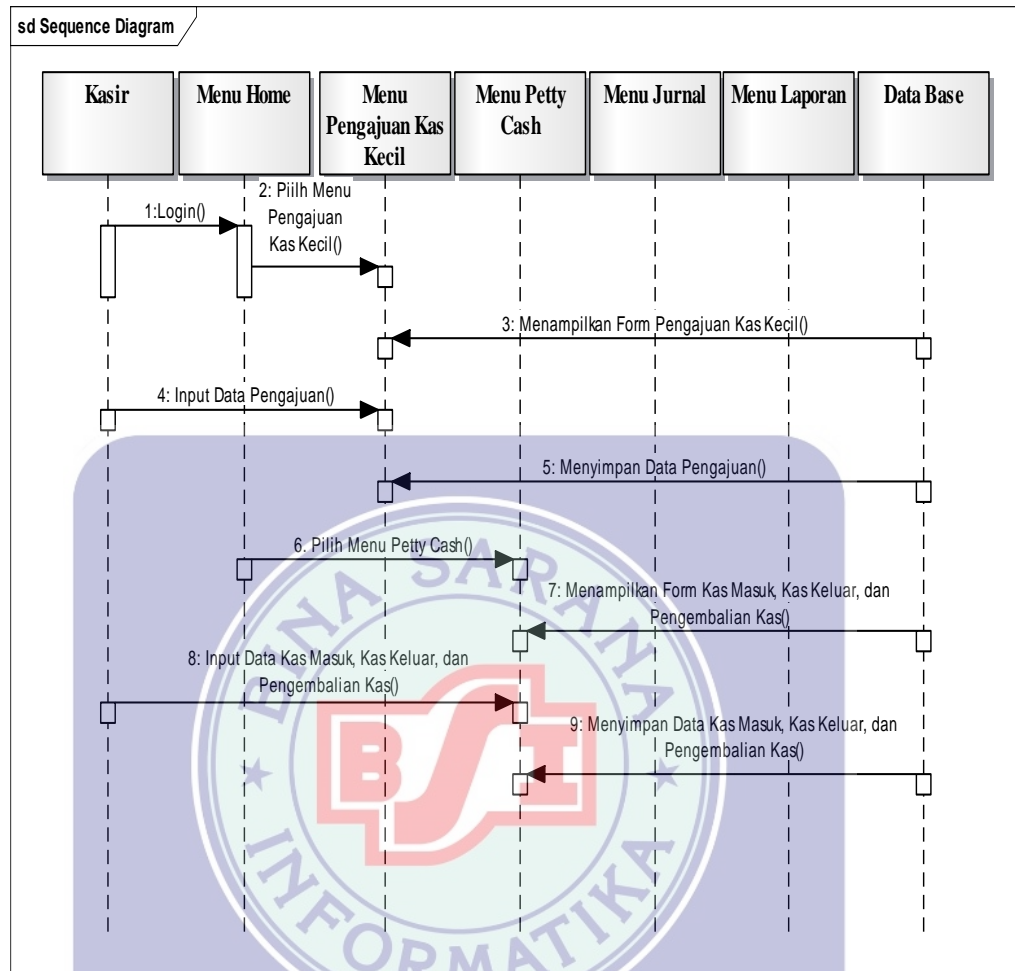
sd Sequence Diagram

Kasir

Menu Home

Menu Pengajuan Kas Kecil

Menu Petty Cash

Menu Jurnal

Menu Laporan

Data Base

1:Login()

2: Piilh Menu Pengajuan Kas Kecil()

3: Menampilkan Form Pengajuan Kas Kecil()

4: Input Data Pengajuan()

5: Menyimpan Data Pengajuan()

6. Pilih Menu Petty Cash()

7: Menampilkan Form Kas Masuk, Kas Keluar, dan Pengembalian Kas()

8: Input Data Kas Masuk, Kas Keluar, dan Pengembalian Kas()

9: Menyimpan Data Kas Masuk, Kas Keluar, dan Pengembalian Kas()

BINA SARANA INFORMATIKA

BSI